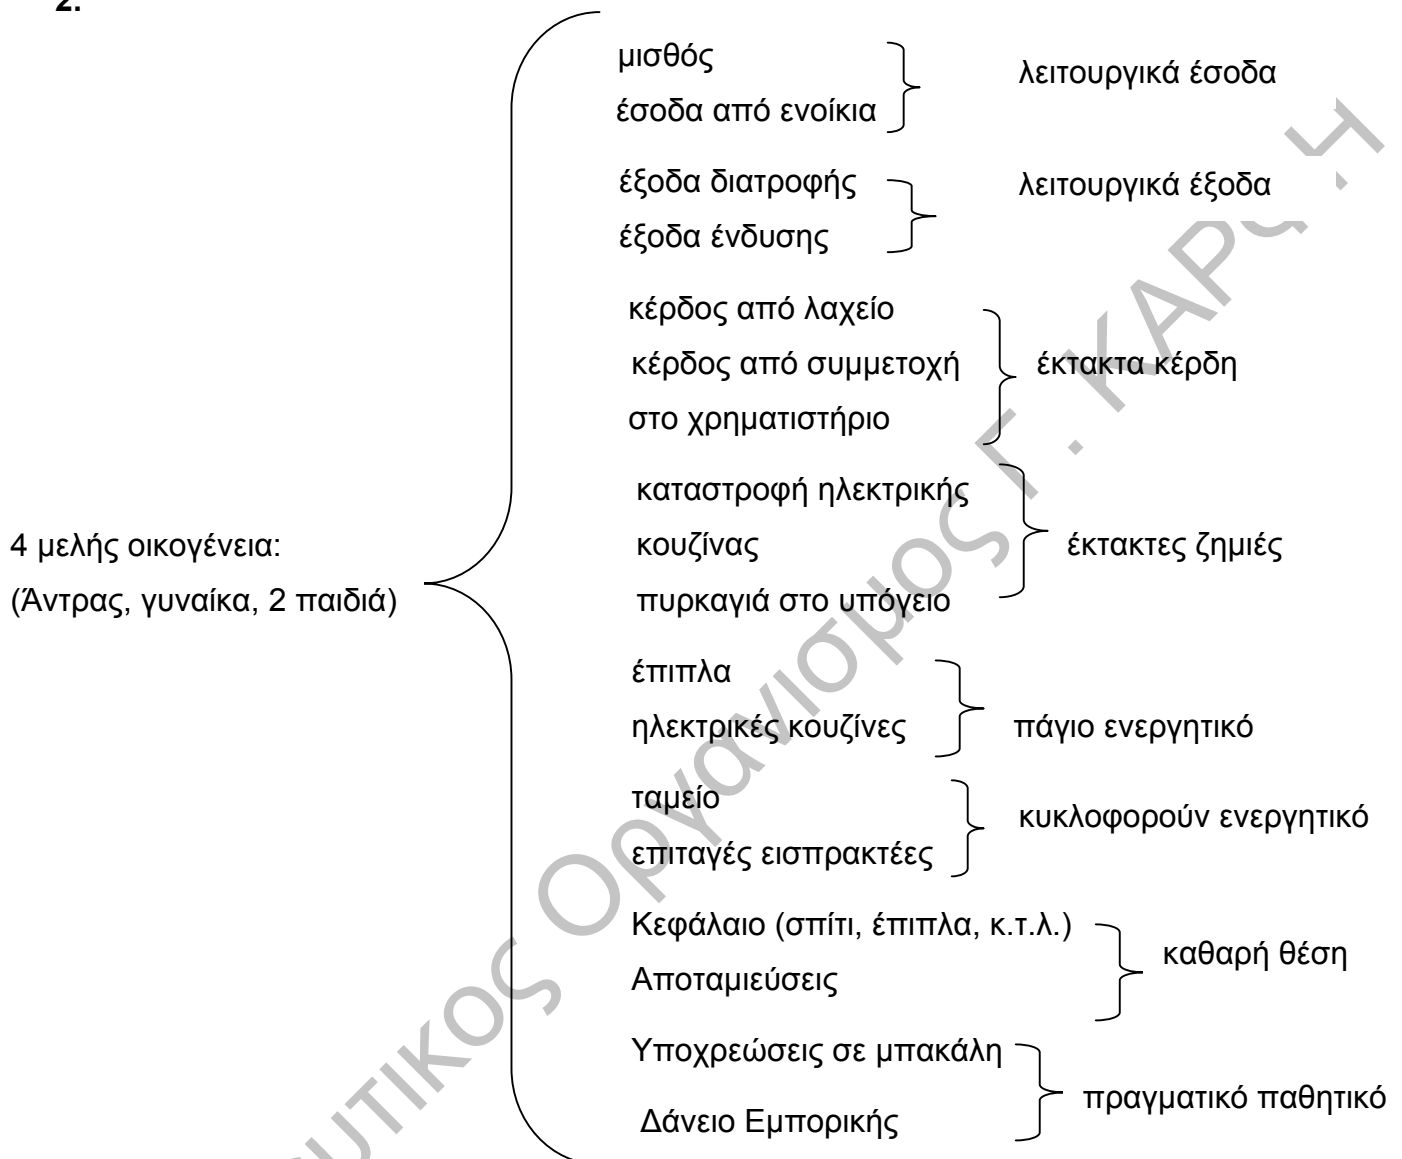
2.

4 μελής οικογένεια:
(Άντρας, γυναίκα, 2 παιδιά)

μισθός
έσοδα από ενοίκια
λειτουργικά έσοδα

έξοδα διατροφής
έξοδα ένδυσης
λειτουργικά έξοδα

κέρδος από λαχείο
κέρδος από συμμετοχή στο χρηματιστήριο
έκτακτα κέρδη

καταστροφή ηλεκτρικής κουζίνας
πυρκαγιά στο υπόγειο
έκτακτες ζημιές

έπιπλα
ηλεκτρικές κουζίνες
πάγιο ενεργητικό

ταμείο
επιταγές εισπρακτέες
κυκλοφορούν ενεργητικό

Κεφάλαιο (σπίτι, έπιπλα, κ.τ.λ.)
Αποταμιεύσεις
καθαρή θέση

Υποχρεώσεις σε μπακάλη
Δάνειο Εμπορικής
πραγματικό παθητικό

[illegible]τικός Οργανισμός Γ. ΚΑΡΩ.Η